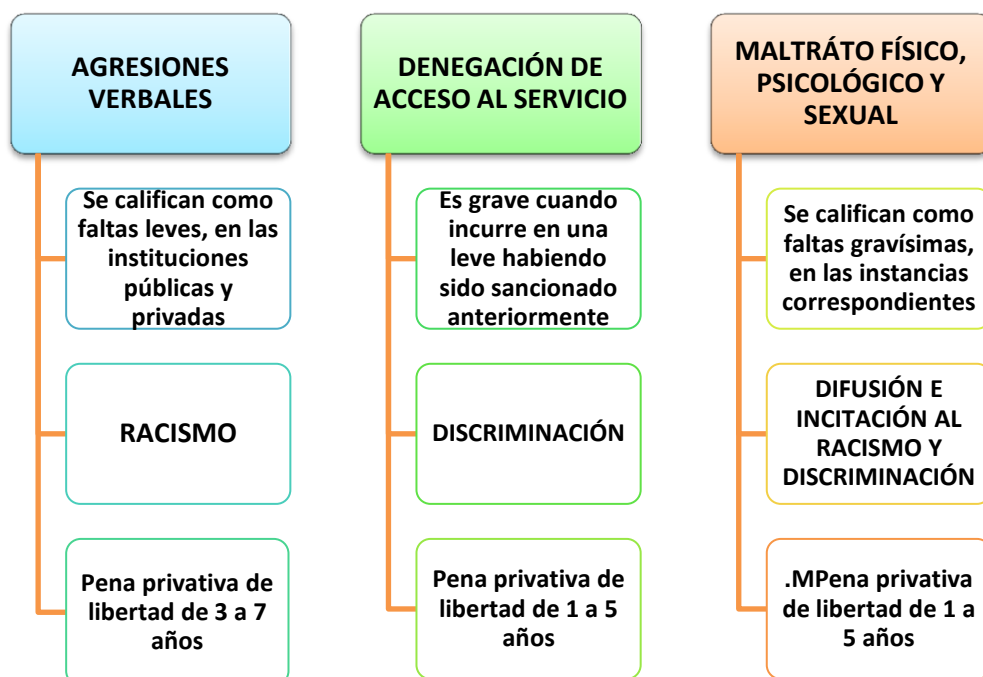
AGRESIONES VERBALES

Se califican como faltas leves, en las instituciones públicas y privadas

RACISMO

Pena privativa de libertad de 3 a 7 años

DENEGACIÓN DE ACCESO AL SERVICIO

Es grave cuando incurre en una leve habiendo sido sancionado anteriormente

DISCRIMINACIÓN

Pena privativa de libertad de 1 a 5 años

MALTRÁTO FÍSICO, PSICOLÓGICO Y SEXUAL

Se califican como faltas gravísimas, en las instancias correspondientes

DIFUSIÓN E INCITACIÓN AL RACISMO Y DISCRIMINACIÓN

.MPena privativa de libertad de 1 a 5 años